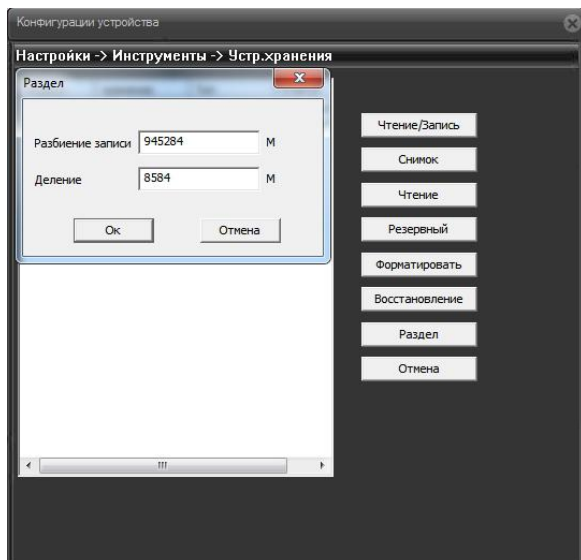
Конфигурации устройства

Настройки -> Инструменты -> Устр.хранения

Раздел

Разбиение записи 945284 М

Деление 8584 М

Ок

Отмена

Чтение/Запись

Снимок

Чтение

Резервный

Форматировать

Восстановление

Раздел

Отмена